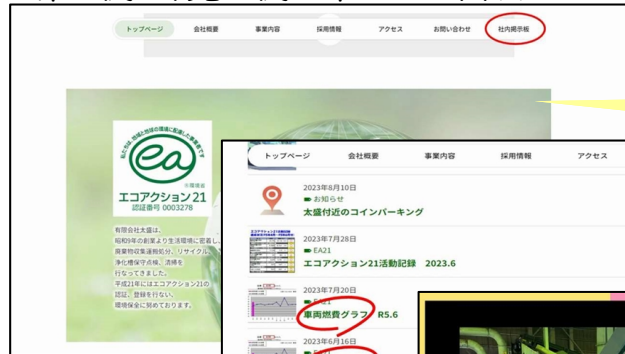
トップページ　会社概要　事業内容　採用情報　アクセス　お問い合わせ　社内掲示板

私たちは、地域と地球の環境に配慮した事業者です
ea
環境省
エコアクション21
認証番号 0003278

有限会社太盛は、昭和59年の創業より生活環境に密着し、廃棄物収集運搬処分、リサイクル、浄化槽保守点検、清掃を行なってきました。
平成21年にはエコアクション21の認証、登録を行ない、環境保全に努めております。

トップページ　会社概要　事業内容　採用情報　アクセス

2023年8月10日
お知らせ
太盛付近のコインパーキング

2023年7月28日
EA21
エコアクション21活動記録　2023.6

2023年7月20日
EA21
車両燃費グラフ　R5.6

2023年6月16日